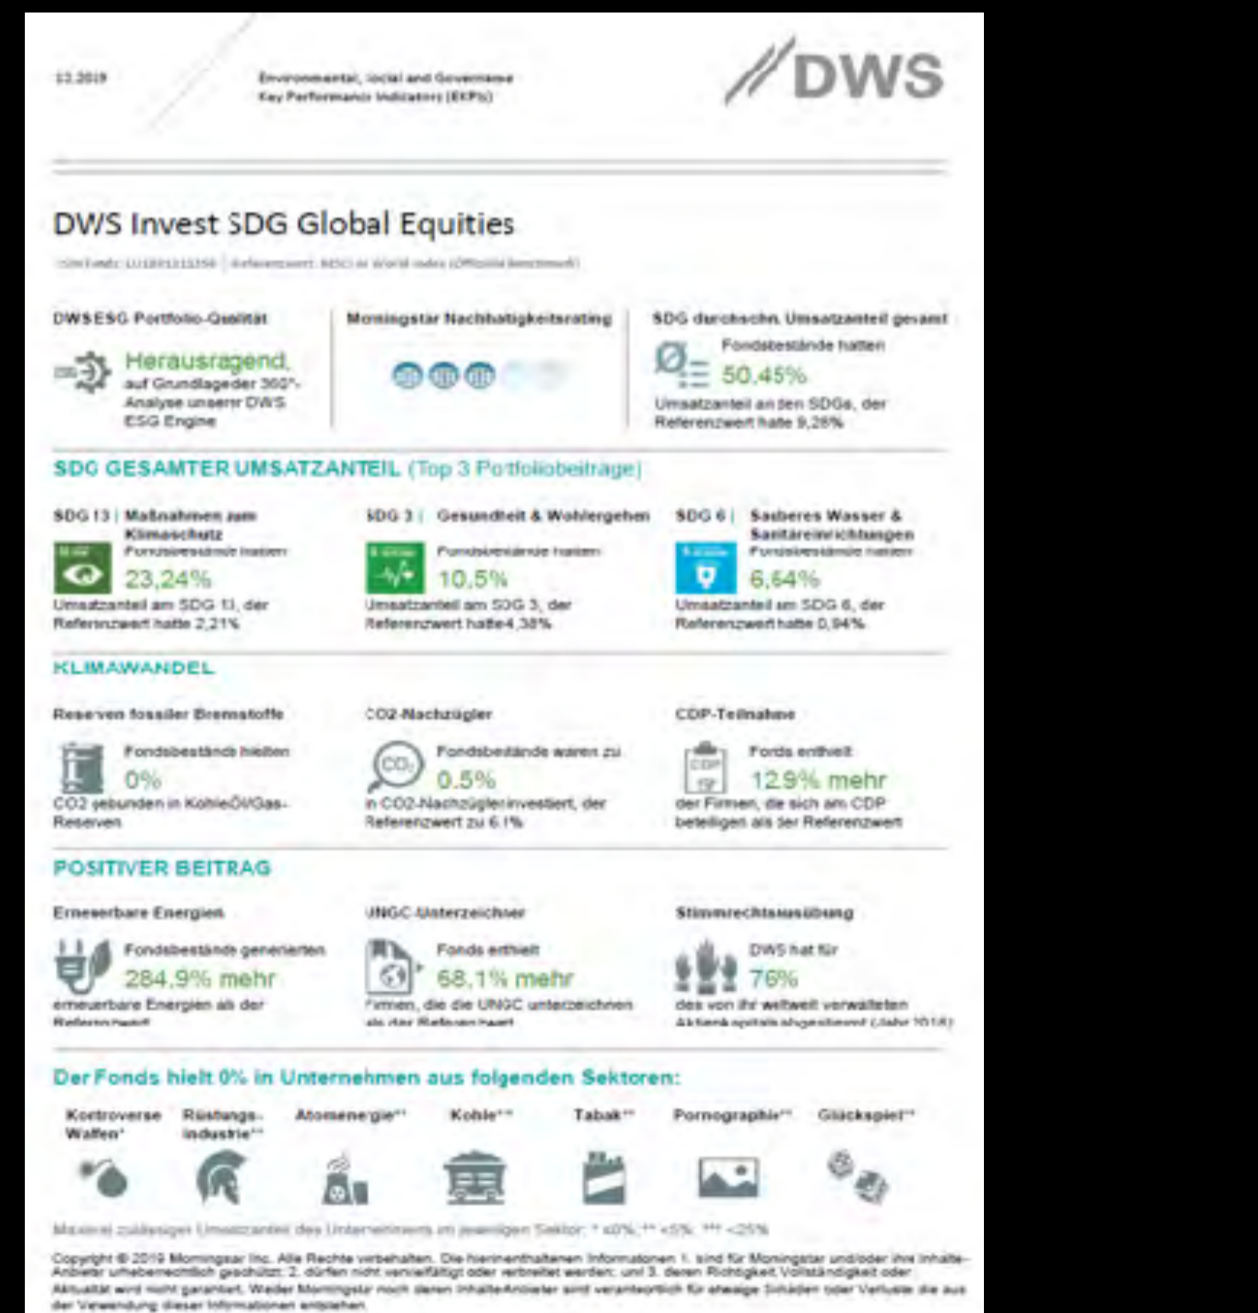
11.2019

Environmental, Social and Governance Key Performance Indicators (EKPIs)

//DWS

DWS Invest SDG Global Equities

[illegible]

DWS ESG Portfolio-Qualität

Herausragend, auf Grundlage der 360°-Analyse unserer DWS ESG Engine

Morningstar Nachhaltigkeitsrating

SDG durchschn. Umsatzanteil gesamt

Fondsbestände hatten

50,45%

Umsatzanteil an den SDGs, der Referenzwert hatte 9,26%

SDG GESAMTER UMSATZANTEIL (Top 3 Portfoliobeiträge)

SDG 13 | Maßnahmen zum Klimaschutz

Fondsbestände hatten

23,24%

Umsatzanteil am SDG 13, der Referenzwert hatte 2,21%

SDG 3 | Gesundheit & Wohlergehen

Fondsbestände hatten

10,5%

Umsatzanteil am SDG 3, der Referenzwert hatte 4,38%

SDG 6 | Sauberes Wasser & Sanitäreinrichtungen

Fondsbestände hatten

6,64%

Umsatzanteil am SDG 6, der Referenzwert hatte 0,94%

KLIMAWANDEL

Reserven fossiler Brennstoffe

Fondsbestände hielten

0%

CO2 gebunden in Kohle/Öl/Gas-Reserven

CO2-Nachzügler

Fondsbestände waren zu

0.5%

in CO2-Nachzügler investiert, der Referenzwert zu 6.1%

CDP-Teilnahme

Fonds enthielt

12.9% mehr

der Firmen, die sich am CDP beteiligen als der Referenzwert

POSITIVER BEITRAG

Erneuerbare Energien

Fondsbestände generierten

284,9% mehr

erneuerbare Energien als der Referenzwert

UNGC-Unterzeichner

Fonds enthielt

68,1% mehr

Firmen, die die UNGC unterzeichnen als der Referenzwert

Stimmrechtsausübung

DWS hat für

76%

des von ihr weltweit verwalteten Aktienkapitals abgestimmt (Jahr 2018)

Der Fonds hielt 0% in Unternehmen aus folgenden Sektoren:

Kontroverse Waffen*

Rüstungsindustrie**

Atomenergie**

Kohle***

Tabak**

Pornographie**

Glücksspiel**

Maximal zulässiger Umsatzanteil des Unternehmens im jeweiligen Sektor: * ≤0%; ** <5%; *** <25%

Copyright © 2019 Morningstar Inc. Alle Rechte vorbehalten. Die hierinenthaltenen Informationen 1. sind für Morningstar und/oder ihre Inhalte-Anbieter urheberrechtlich geschützt; 2. dürfen nicht vervielfältigt oder verbreitet werden; und 3. deren Richtigkeit, Vollständigkeit oder Aktualität wird nicht garantiert. Weder Morningstar noch deren Inhalte-Anbieter sind verantwortlich für etwaige Schäden oder Verluste die aus der Verwendung dieser Informationen entstehen.